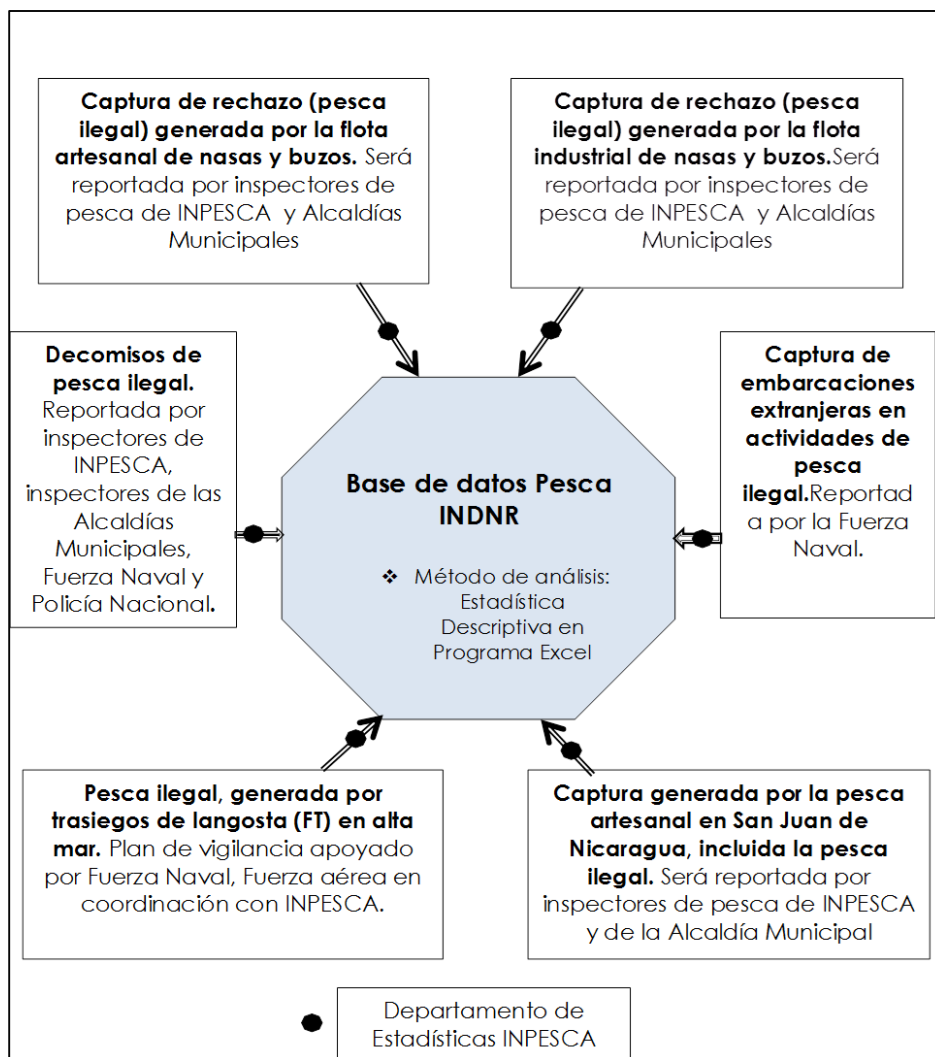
**Captura de rechazo (pesca ilegal) generada por la flota artesanal de nasas y buzos.** Será reportada por inspectores de pesca de INPESCA y Alcaldías Municipales

**Captura de rechazo (pesca ilegal) generada por la flota industrial de nasas y buzos.**Será reportada por inspectores de pesca de INPESCA y Alcaldías Municipales

**Decomisos de pesca ilegal.** Reportada por inspectores de INPESCA, inspectores de las Alcaldías Municipales, Fuerza Naval y Policía Nacional**.**

**Base de datos Pesca INDNR**

❖ Método de análisis: Estadística Descriptiva en Programa Excel

**Captura de embarcaciones extranjeras en actividades de pesca ilegal.**Reportada por la Fuerza Naval.

**Pesca ilegal, generada por trasiegos de langosta (FT) en alta mar.** Plan de vigilancia apoyado por Fuerza Naval, Fuerza aérea en coordinación con INPESCA.

**Captura generada por la pesca artesanal en San Juan de Nicaragua, incluida la pesca ilegal.** Será reportada por inspectores de pesca de INPESCA y de la Alcaldía Municipal

Departamento de Estadísticas INPESCA